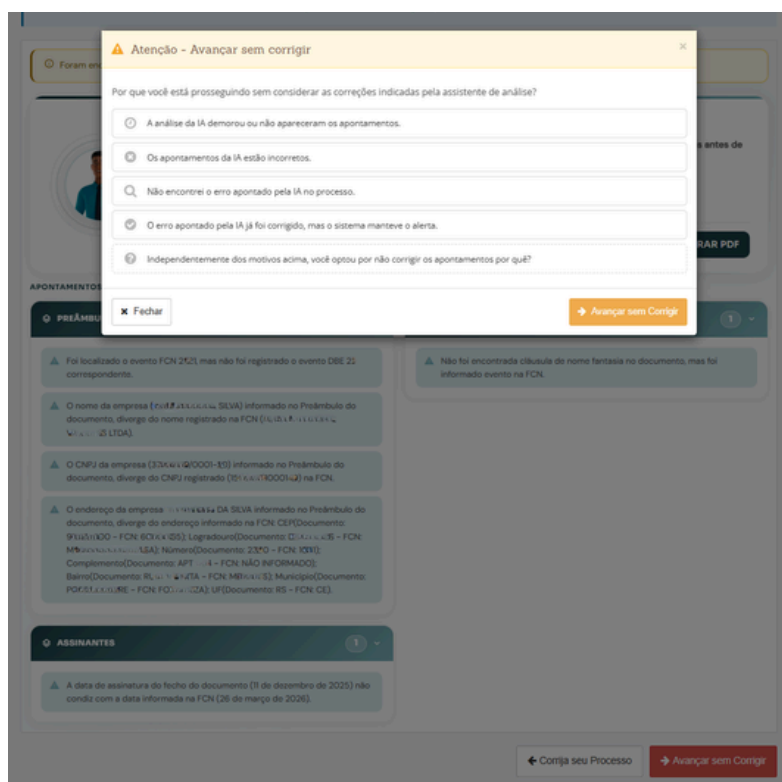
Foram enc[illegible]

Atenção - Avançar sem corrigir

×

Por que você está prosseguindo sem considerar as correções indicadas pela assistente de análise?

A análise da IA demorou ou não apareceram os apontamentos.

Os apontamentos da IA estão incorretos.

Não encontrei o erro apontado pela IA no processo.

O erro apontado pela IA já foi corrigido, mas o sistema manteve o alerta.

Independentemente dos motivos acima, você optou por não corrigir os apontamentos por quê?

× Fechar

→ Avançar sem Corrigir

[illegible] antes de

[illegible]RAR PDF

APONTAMENTOS

PREÂMBU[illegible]

1

Foi localizado o evento FCN 2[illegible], mas não foi registrado o evento DBE 2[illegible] correspondente.

Não foi encontrada cláusula de nome fantasia no documento, mas foi informado evento na FCN.

O nome da empresa ([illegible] SILVA) informado no Preâmbulo do documento, diverge do nome registrado na FCN ([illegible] LTDA).

O CNPJ da empresa ([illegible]/0001-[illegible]) informado no Preâmbulo do documento, diverge do CNPJ registrado ([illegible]) na FCN.

O endereço da empresa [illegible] DA SILVA informado no Preâmbulo do documento, diverge do endereço informado na FCN: CEP(Documento: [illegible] - FCN: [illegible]); Logradouro(Documento: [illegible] - FCN: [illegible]); Número(Documento: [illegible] - FCN: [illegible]); Complemento(Documento: APT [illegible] - FCN: NÃO INFORMADO); Bairro(Documento: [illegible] - FCN: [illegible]); Município(Documento: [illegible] - FCN: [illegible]); UF(Documento: RS - FCN: CE).

ASSINANTES

1

A data de assinatura do fecho do documento (11 de dezembro de 2025) não condiz com a data informada na FCN (26 de março de 2026).

← Corrija seu Processo

→ Avançar sem Corrigir